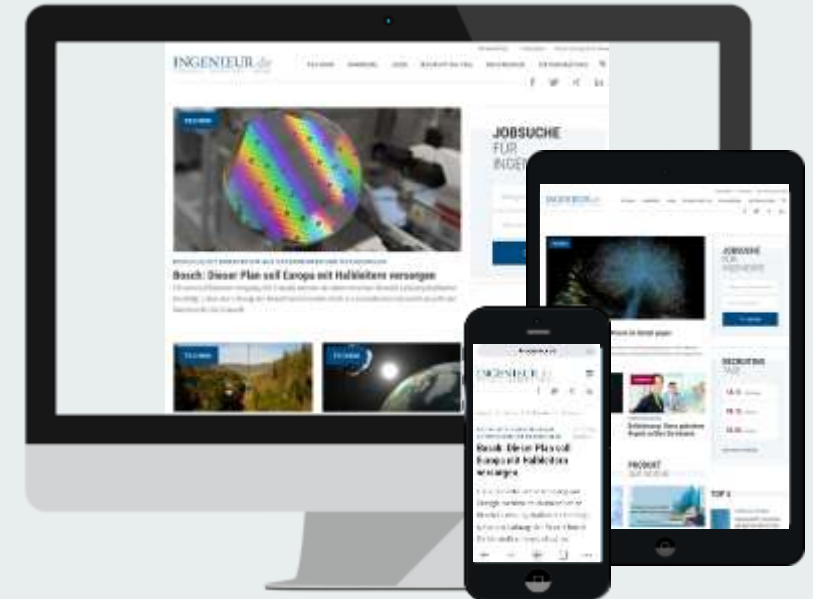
INGENIEUR.de

TECHNIK

Bosch: Dieser Plan soll Europa mit Halbleitern versorgen

JOBSUCHE FÜR INGENIEURE

TECHNIK

TECHNIK

INGENIEUR.de

JOBSUCHE FÜR INGENIEURE

RECRUITING TAGE

PRODUKT DER WOCHE

TOP 5

INGENIEUR.de

Bosch: Dieser Plan soll Europa mit Halbleitern versorgen